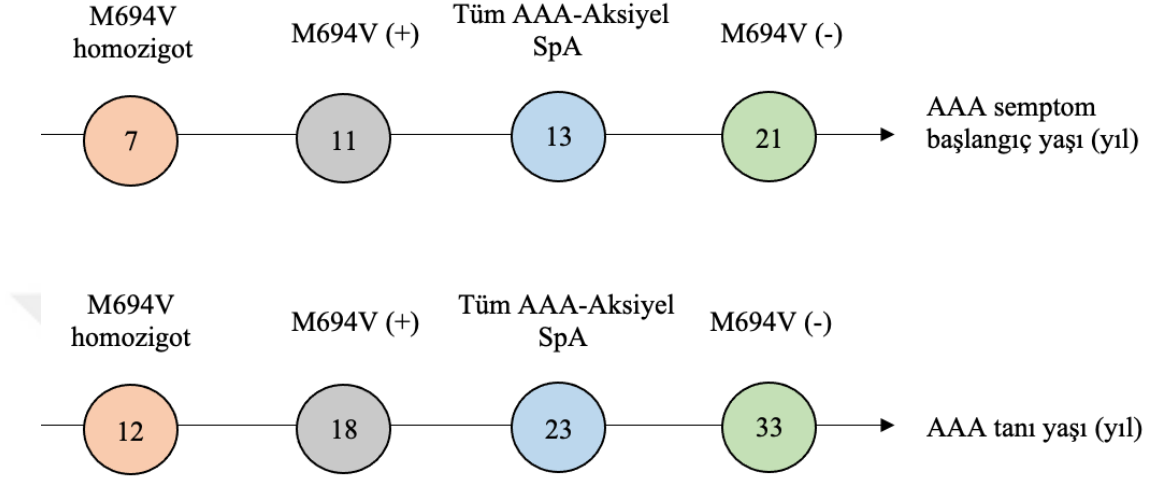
M694V homozigot

M694V (+)

Tüm AAA-Aksiyel SpA

M694V (-)

7

11

13

21

AAA semptom başlangıç yaşı (yıl)

M694V homozigot

M694V (+)

Tüm AAA-Aksiyel SpA

M694V (-)

12

18

23

33

AAA tanı yaşı (yıl)